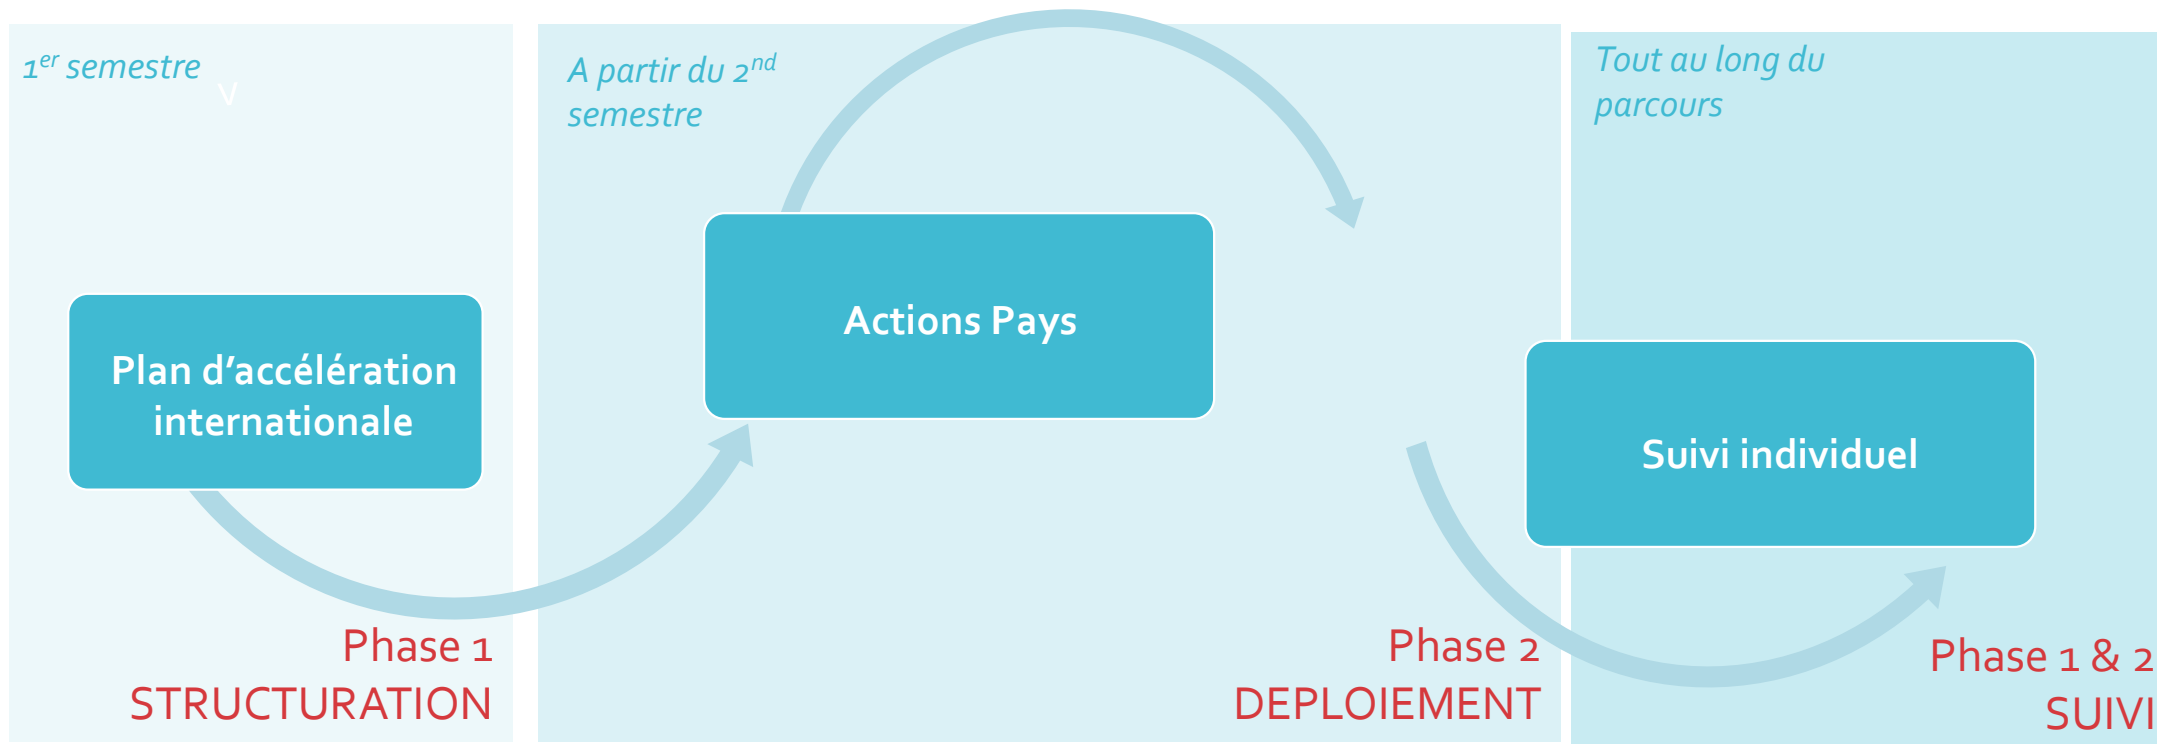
$1^{er}$ semestre

Plan d'accélération internationale

Phase 1
STRUCTURATION

A partir du $2^{nd}$ semestre

Actions Pays

Phase 2
DEPLOIEMENT

Tout au long du parcours

Suivi individuel

Phase 1 & 2
SUIVI